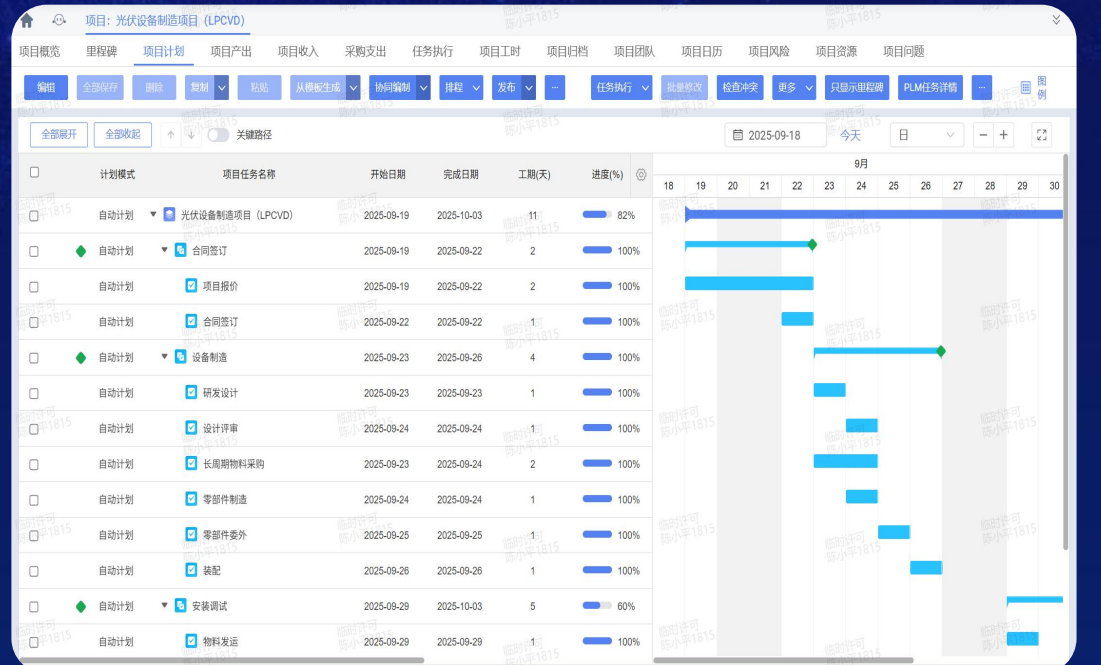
项目：光伏设备制造项目（LPCVD）

项目概览 里程碑 项目计划 项目产出 项目收入 采购支出 任务执行 项目工时 项目归档 项目团队 项目日历 项目风险 项目资源 项目问题

编辑 全部保存 删除 复制 粘贴 从模板生成 协同编制 排程 发布 ··· 任务执行 批量修改 检查冲突 更多 只显示里程碑 PLM任务详情 ··· 图例

全部展开 全部收起 关键路径 2025-09-18 今天 日

9月

| | 计划模式 | 项目任务名称 | 开始日期 | 完成日期 | 工期(天) | 进度(%) |
|---|---|---|---|---|---|---|
| | 自动计划 | 光伏设备制造项目（LPCVD） | 2025-09-19 | 2025-10-03 | 11 | 82% |
| | 自动计划 | 合同签订 | 2025-09-19 | 2025-09-22 | 2 | 100% |
| | 自动计划 | 项目报价 | 2025-09-19 | 2025-09-22 | 2 | 100% |
| | 自动计划 | 合同签订 | 2025-09-22 | 2025-09-22 | 1 | 100% |
| | 自动计划 | 设备制造 | 2025-09-23 | 2025-09-26 | 4 | 100% |
| | 自动计划 | 研发设计 | 2025-09-23 | 2025-09-23 | 1 | 100% |
| | 自动计划 | 设计评审 | 2025-09-24 | 2025-09-24 | 1 | 100% |
| | 自动计划 | 长周期物料采购 | 2025-09-23 | 2025-09-24 | 2 | 100% |
| | 自动计划 | 零部件制造 | 2025-09-24 | 2025-09-24 | 1 | 100% |
| | 自动计划 | 零部件委外 | 2025-09-25 | 2025-09-25 | 1 | 100% |
| | 自动计划 | 装配 | 2025-09-26 | 2025-09-26 | 1 | 100% |
| | 自动计划 | 安装调试 | 2025-09-29 | 2025-10-03 | 5 | 60% |
| | 自动计划 | 物料发运 | 2025-09-29 | 2025-09-29 | 1 | 100% |

18 19 20 21 22 23 24 25 26 27 28 29 30

临时许可 陈小平1815